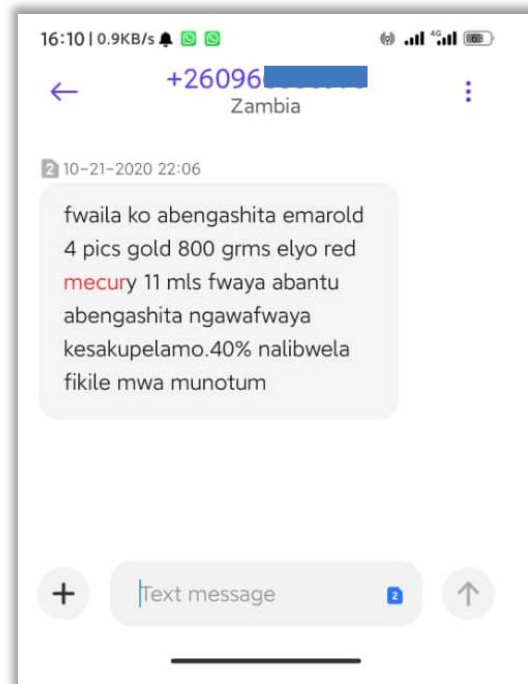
16:10 | 0.9KB/s

+26096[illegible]
Zambia

2 10-21-2020 22:06

fwaila ko abengashita emarold 4 pics gold 800 grms elyo red mecury 11 mls fwaya abantu abengashita ngawafwaya kesakupelamo.40% nalibwela fikile mwa munotum

Text message

2